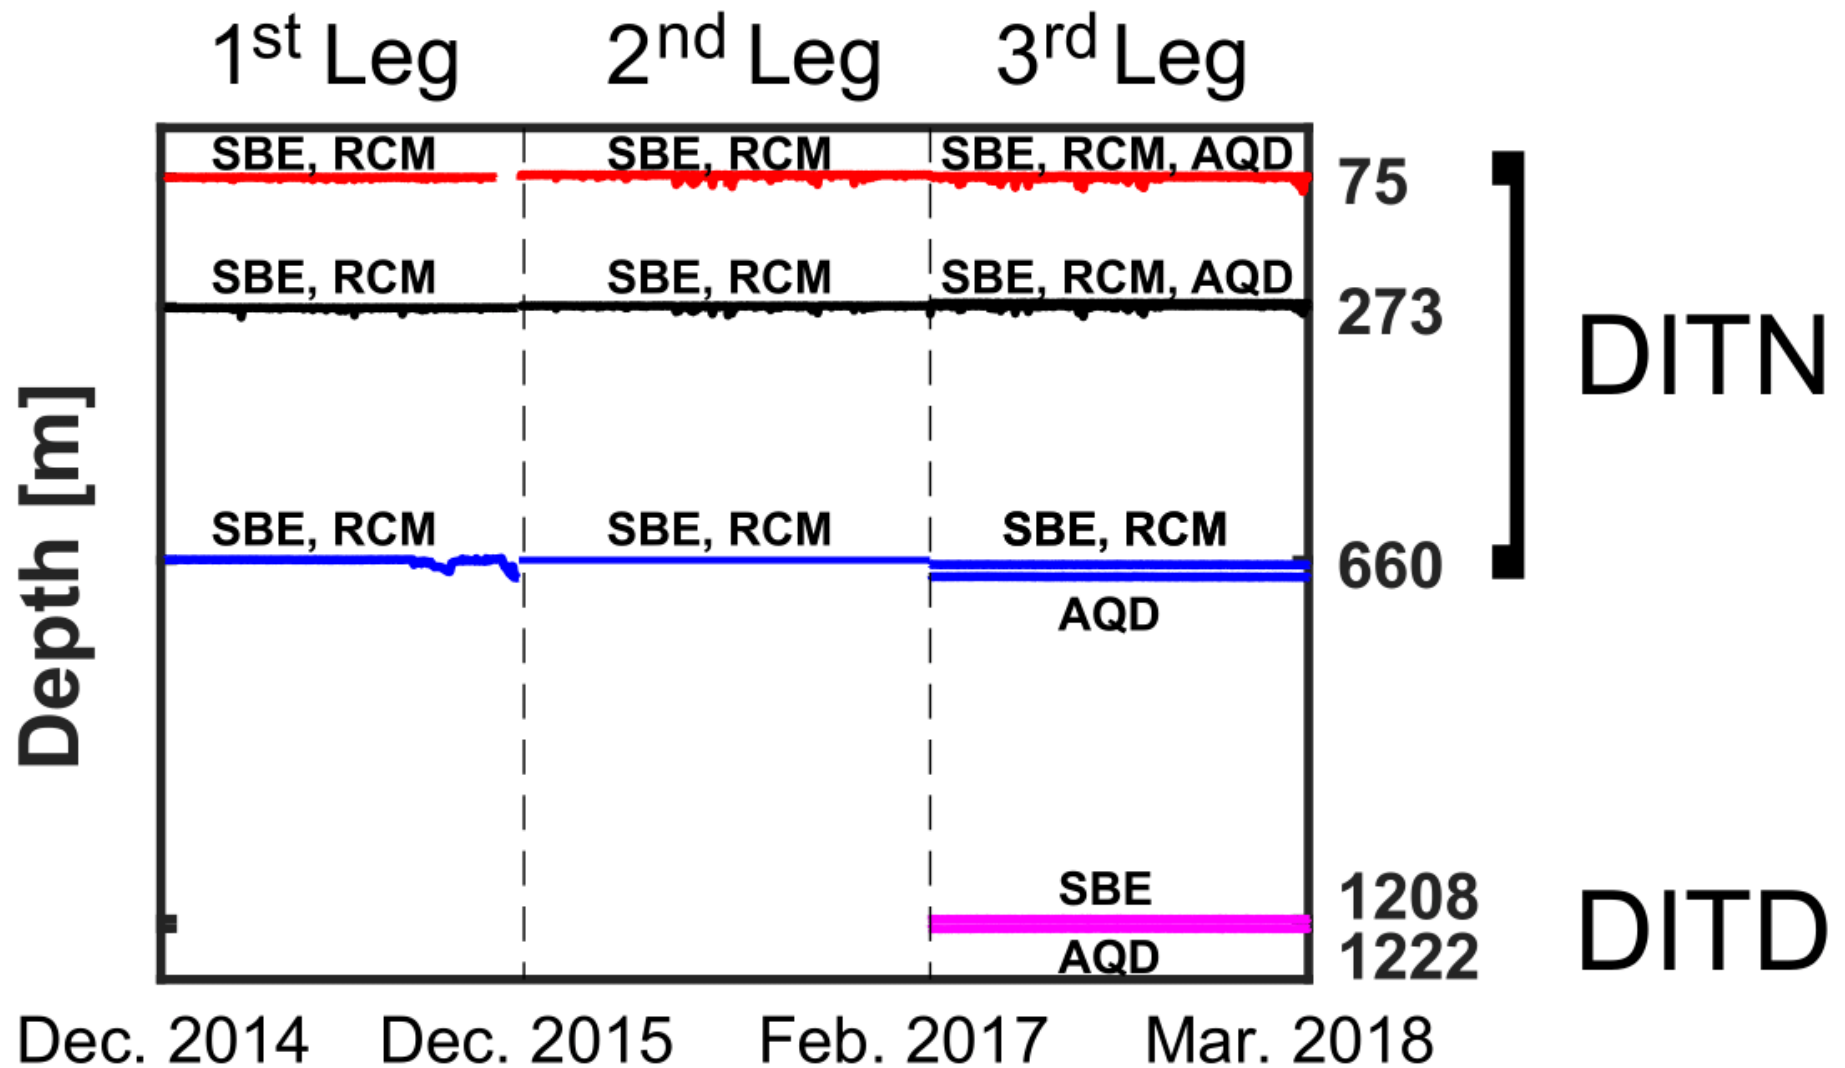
$1^{st}$ Leg $2^{nd}$ Leg $3^{rd}$ Leg

SBE, RCM SBE, RCM SBE, RCM, AQD 75

SBE, RCM SBE, RCM SBE, RCM, AQD 273

DITN

Depth [m]

SBE, RCM SBE, RCM SBE, RCM 660

AQD

SBE 1208

AQD 1222

DITD

Dec. 2014 Dec. 2015 Feb. 2017 Mar. 2018